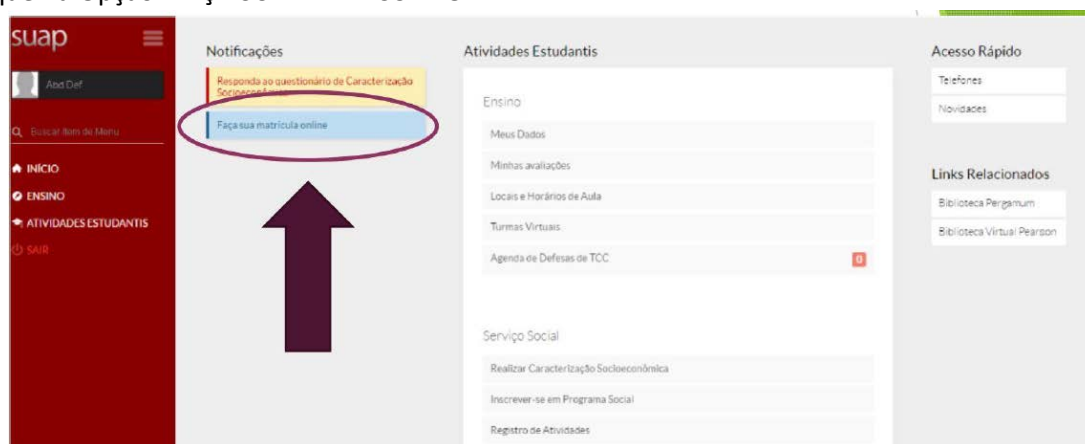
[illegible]

suap

Abc Def

Buscar Item de Menu

INÍCIO

ENSINO

ATIVIDADES ESTUDANTIS

SAIR

Notificações

Responda ao questionário de Caracterização Socioeconômica

Faça sua matrícula online

Atividades Estudantis

Ensino

Meus Dados

Minhas avaliações

Locais e Horários de Aula

Turmas Virtuais

Agenda de Defesas de TCC

0

Serviço Social

Realizar Caracterização Socioeconômica

Inscrever-se em Programa Social

Registro de Atividades

Acesso Rápido

Telefones

Novidades

Links Relacionados

Biblioteca Pergamum

Biblioteca Virtual Pearson